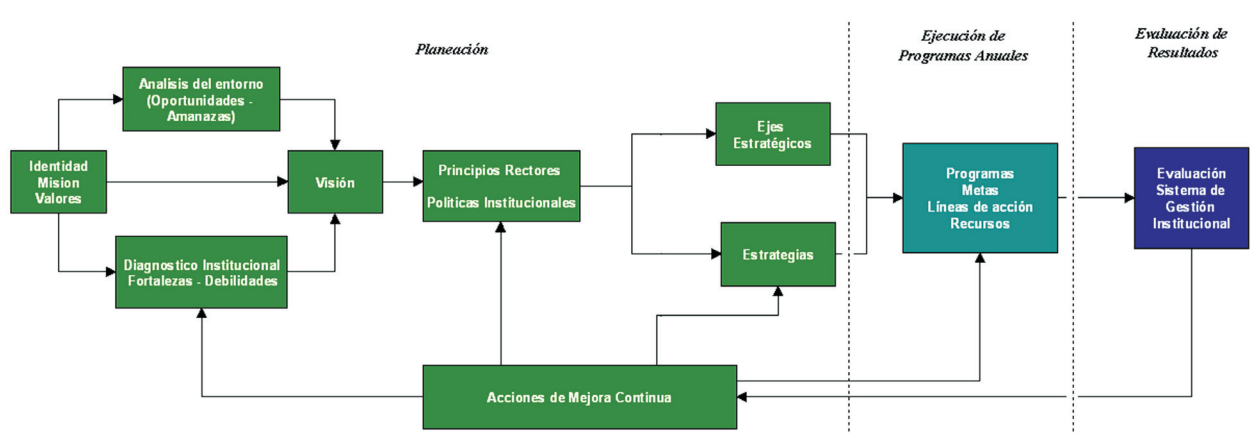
Planeación

Ejecución de Programas Anuales

Evaluación de Resultados

Analisis del entorno (Oportunidades - Amanazas)

Identidad
Mision
Valores

Visión

Principios Rectores
Politicas Institucionales

Ejes Estratégicos

Estrategias

Diagnostico Institucional
Fortalezas - Debilidades

Programas
Metas
Líneas de acción
Recursos

Evaluación
Sistema de
Gestión
Institucional

Acciones de Mejora Continua